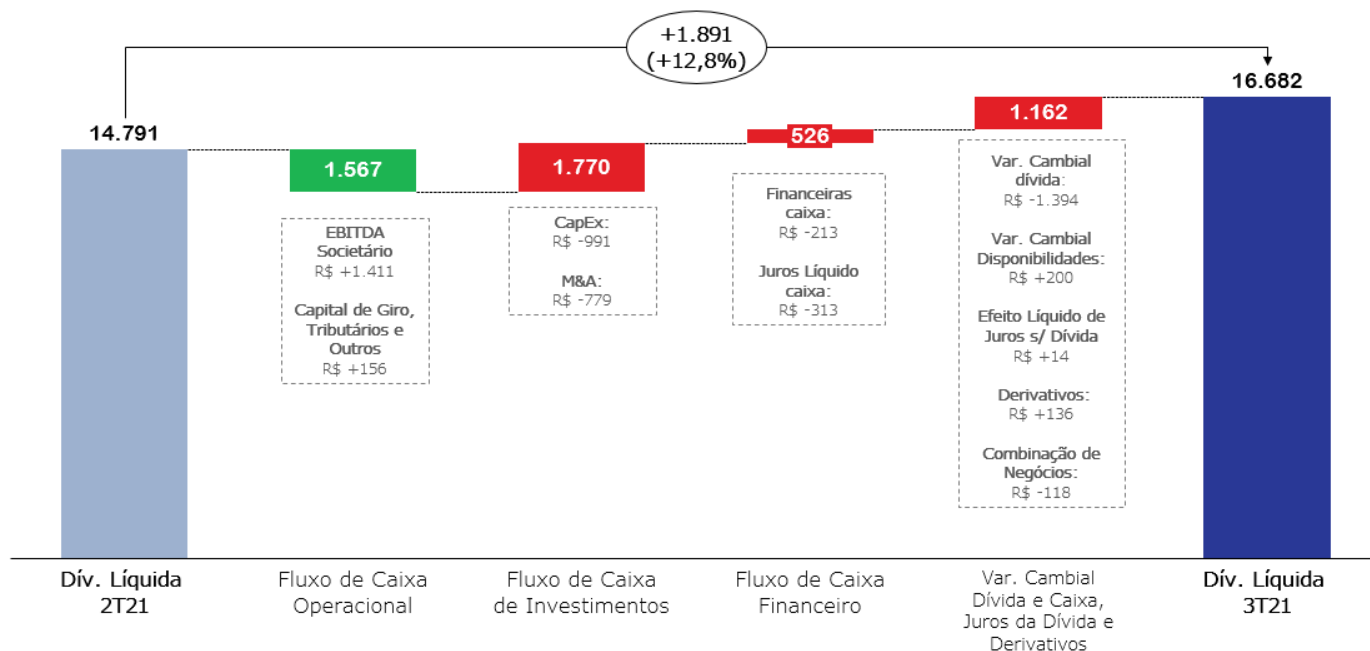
+1.891
(+12,8%)

14.791

1.567

1.770

526

1.162

16.682

EBITDA Societário
R$ +1.411

Capital de Giro, Tributários e Outros
R$ +156

CapEx:
R$ -991

M&A:
R$ -779

Financeiras caixa:
R$ -213

Juros Líquido caixa:
R$ -313

Var. Cambial dívida:
R$ -1.394

Var. Cambial Disponibilidades:
R$ +200

Efeito Líquido de Juros s/ Dívida
R$ +14

Derivativos:
R$ +136

Combinação de Negócios:
R$ -118

Dív. Líquida 2T21

Fluxo de Caixa Operacional

Fluxo de Caixa de Investimentos

Fluxo de Caixa Financeiro

Var. Cambial Dívida e Caixa, Juros da Dívida e Derivativos

Dív. Líquida 3T21